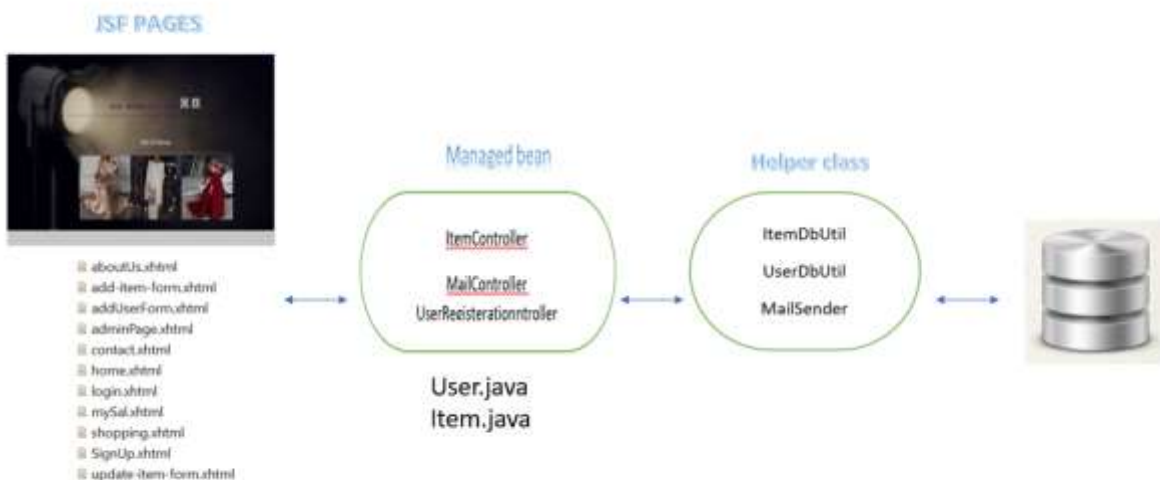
JSF PAGES

aboutUs.xhtml
add-item-form.xhtml
addUserForm.xhtml
adminPage.xhtml
contact.xhtml
home.xhtml
login.xhtml
mySal.xhtml
shopping.xhtml
SignUp.xhtml
update-item-form.xhtml

Managed bean

ItemController
MailController
UserReisterationntroller

User.java
Item.java

Helper class

ItemDbUtil
UserDbUtil
MailSender